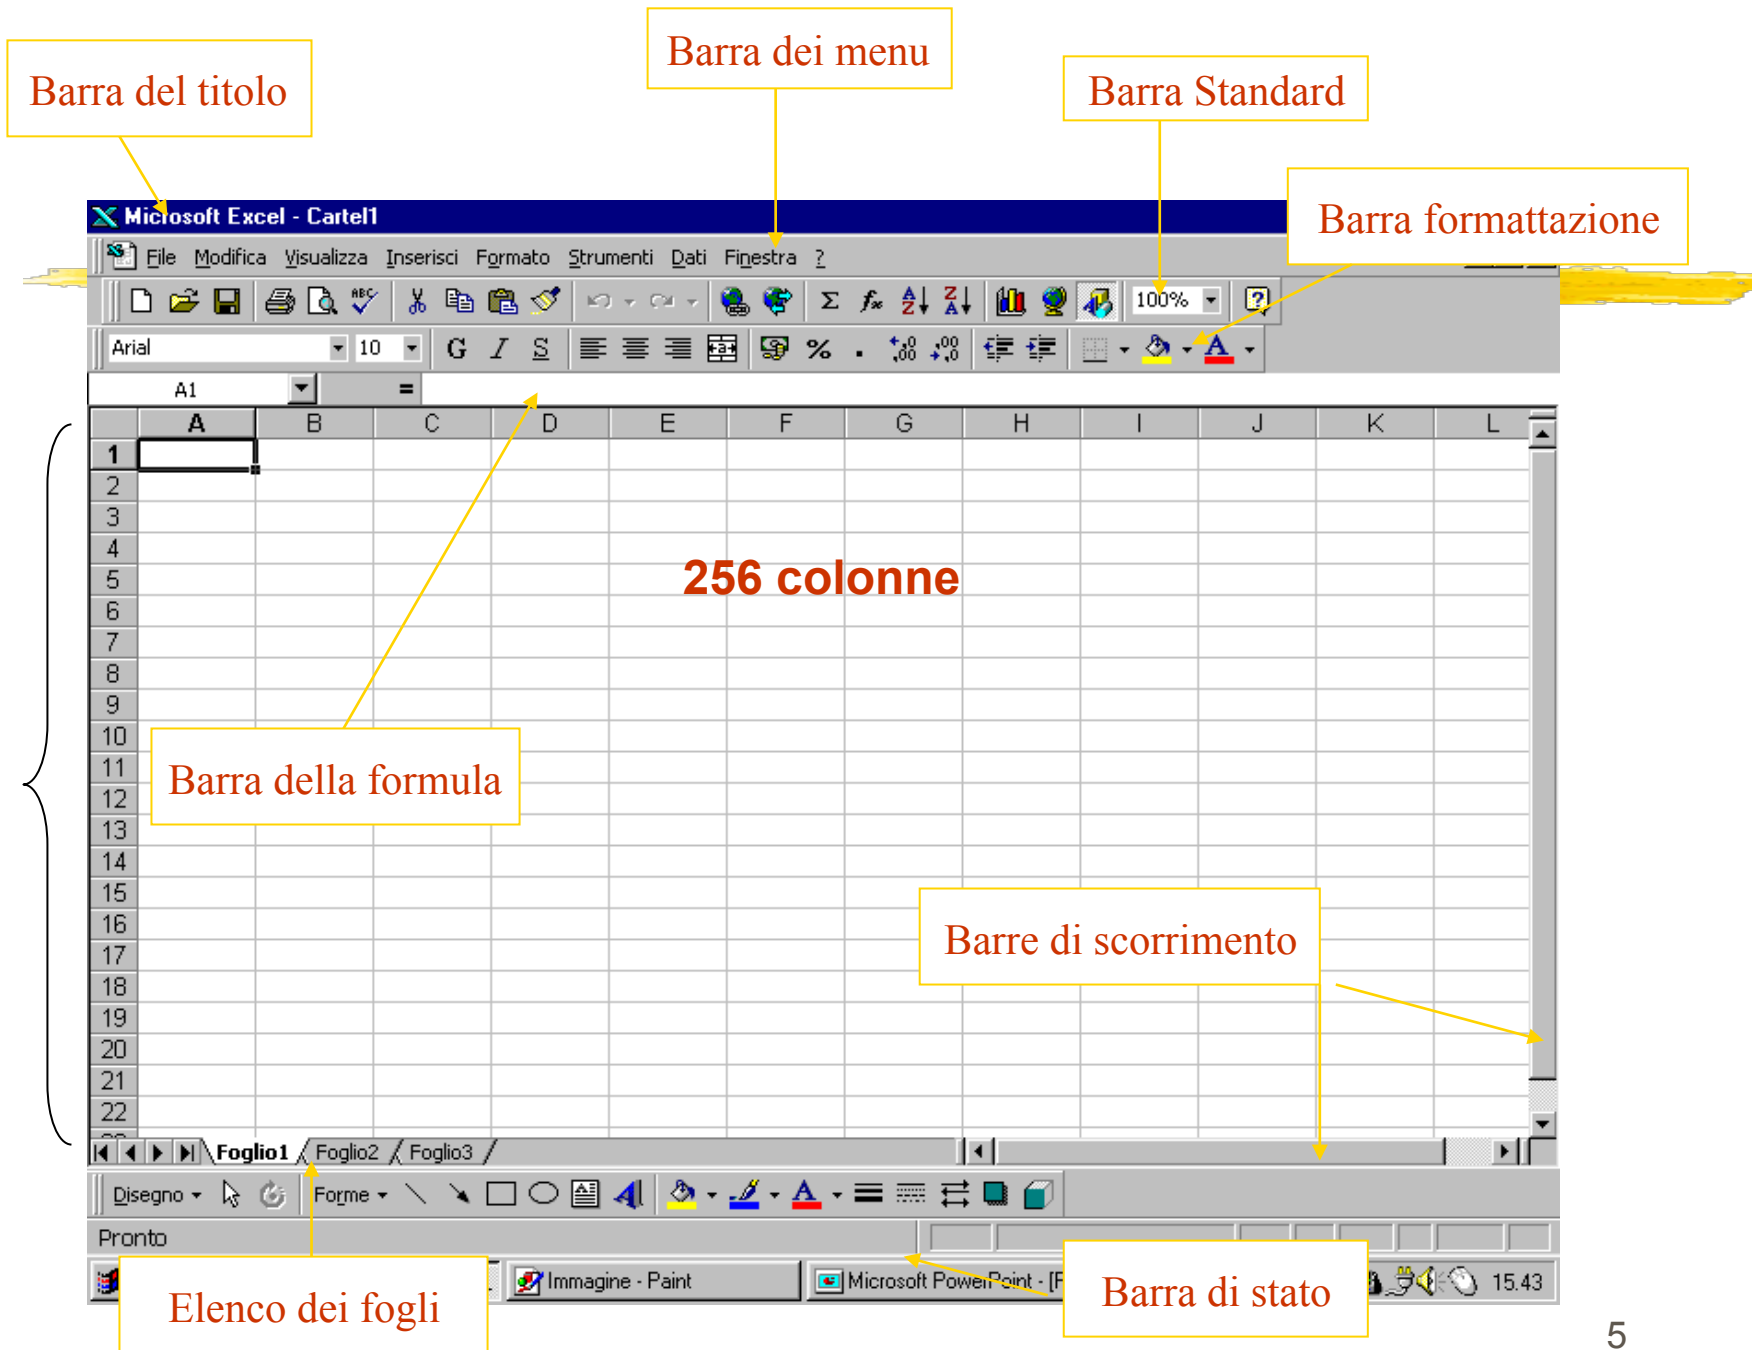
Barra del titolo

Barra dei menu

Barra Standard

Barra formattazione

Microsoft Excel - Cartel1

File Modifica Visualizza Inserisci Formato Strumenti Dati Finestra ?

100%

Arial 10 G I S %

A1 =

| | A | B | C | D | E | F | G | H | I | J | K | L |
|---|---|---|---|---|---|---|---|---|---|---|---|---|
| 1 | | | | | | | | | | | | |
| 2 | | | | | | | | | | | | |
| 3 | | | | | | | | | | | | |
| 4 | | | | | | | | | | | | |
| 5 | | | | | | | | | | | | |
| 6 | | | | | | | | | | | | |
| 7 | | | | | | | | | | | | |
| 8 | | | | | | | | | | | | |
| 9 | | | | | | | | | | | | |
| 10 | | | | | | | | | | | | |
| 11 | | | | | | | | | | | | |
| 12 | | | | | | | | | | | | |
| 13 | | | | | | | | | | | | |
| 14 | | | | | | | | | | | | |
| 15 | | | | | | | | | | | | |
| 16 | | | | | | | | | | | | |
| 17 | | | | | | | | | | | | |
| 18 | | | | | | | | | | | | |
| 19 | | | | | | | | | | | | |
| 20 | | | | | | | | | | | | |
| 21 | | | | | | | | | | | | |
| 22 | | | | | | | | | | | | |

256 colonne

Barra della formula

Barre di scorrimento

Foglio1 Foglio2 Foglio3

Disegno Forme

Pronto

Immagine - Paint Microsoft PowerPoint - [P

15.43

Elenco dei fogli

Barra di stato

5